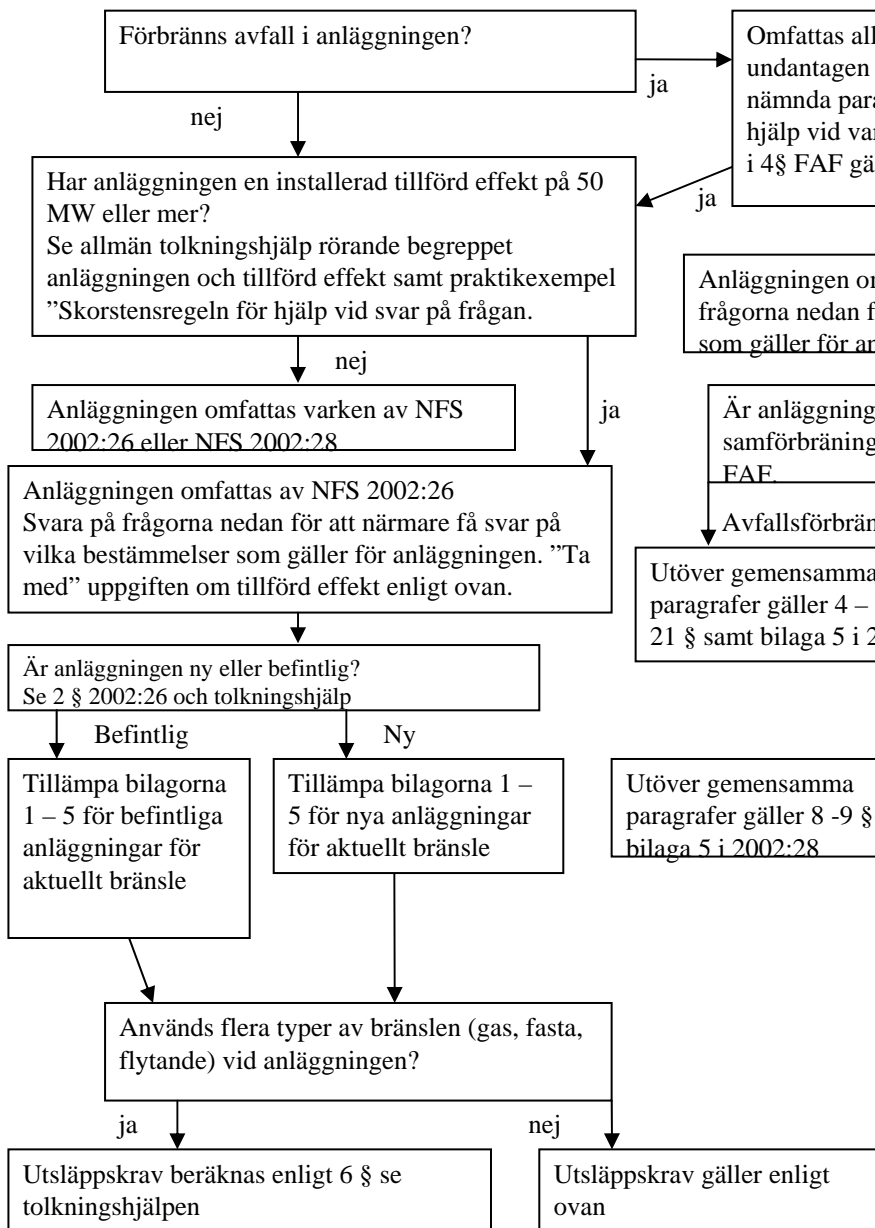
Förbränns avfall i anläggningen?

ja

Omfattas all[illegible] undantagen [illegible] nämnda para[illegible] hjälp vid var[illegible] i 4§ FAF gä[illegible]

nej

ja

Har anläggningen en installerad tillförd effekt på 50 MW eller mer?
Se allmän tolkningshjälp rörande begreppet anläggningen och tillförd effekt samt praktikexempel ”Skorstensregeln för hjälp vid svar på frågan.

Anläggningen om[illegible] frågorna nedan f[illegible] som gäller för an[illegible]

nej

Anläggningen omfattas varken av NFS 2002:26 eller NFS 2002:28

ja

Är anläggning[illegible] samförbräning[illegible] FAF.

Anläggningen omfattas av NFS 2002:26
Svara på frågorna nedan för att närmare få svar på vilka bestämmelser som gäller för anläggningen. ”Ta med” uppgiften om tillförd effekt enligt ovan.

Avfallsförbrän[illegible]

Utöver gemensamma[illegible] paragrafer gäller 4 – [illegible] 21 § samt bilaga 5 i 2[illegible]

Är anläggningen ny eller befintlig?
Se 2 § 2002:26 och tolkningshjälp

Befintlig

Ny

Tillämpa bilagorna 1 – 5 för befintliga anläggningar för aktuellt bränsle

Tillämpa bilagorna 1 – 5 för nya anläggningar för aktuellt bränsle

Utöver gemensamma paragrafer gäller 8 -9 § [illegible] bilaga 5 i 2002:28

Används flera typer av bränslen (gas, fasta, flytande) vid anläggningen?

ja

nej

Utsläppskrav beräknas enligt 6 § se tolkningshjälpen

Utsläppskrav gäller enligt ovan